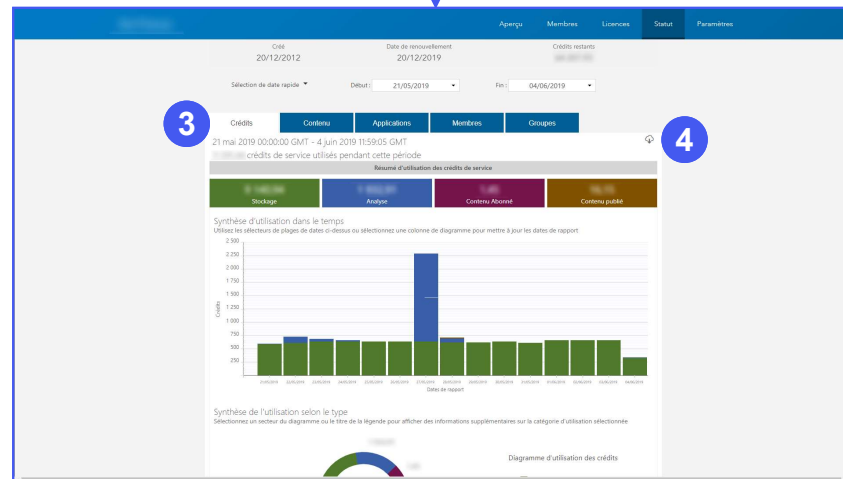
Aperçu Membres Licences Statut Paramètres

Créé
20/12/2012

Date de renouvellement
20/12/2019

Crédits restants
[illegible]

Sélection de date rapide

Début : 21/05/2019

Fin : 04/06/2019

3

Crédits | Contenu | Applications | Membres | Groupes

4

21 mai 2019 00:00:00 GMT - 4 juin 2019 11:59:05 GMT

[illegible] crédits de service utilisés pendant cette période

Résumé d'utilisation des crédits de service

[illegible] Stockage | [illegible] Analyse | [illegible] Contenu Abonné | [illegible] Contenu publié

Synthèse d'utilisation dans le temps

Utilisez les sélecteurs de plages de dates ci-dessus ou sélectionnez une colonne de diagramme pour mettre à jour les dates de rapport

2 500
2 250
2 000
1 750
1 500
1 250
1 000
750
500
250

Crédits

21/05/2019 22/05/2019 23/05/2019 24/05/2019 25/05/2019 26/05/2019 27/05/2019 28/05/2019 29/05/2019 30/05/2019 31/05/2019 01/06/2019 02/06/2019 03/06/2019 04/06/2019

Dates de rapport

Synthèse de l'utilisation selon le type

Sélectionnez un secteur du diagramme ou le titre de la légende pour afficher des informations supplémentaires sur la catégorie d'utilisation sélectionnée

Diagramme d'utilisation des crédits